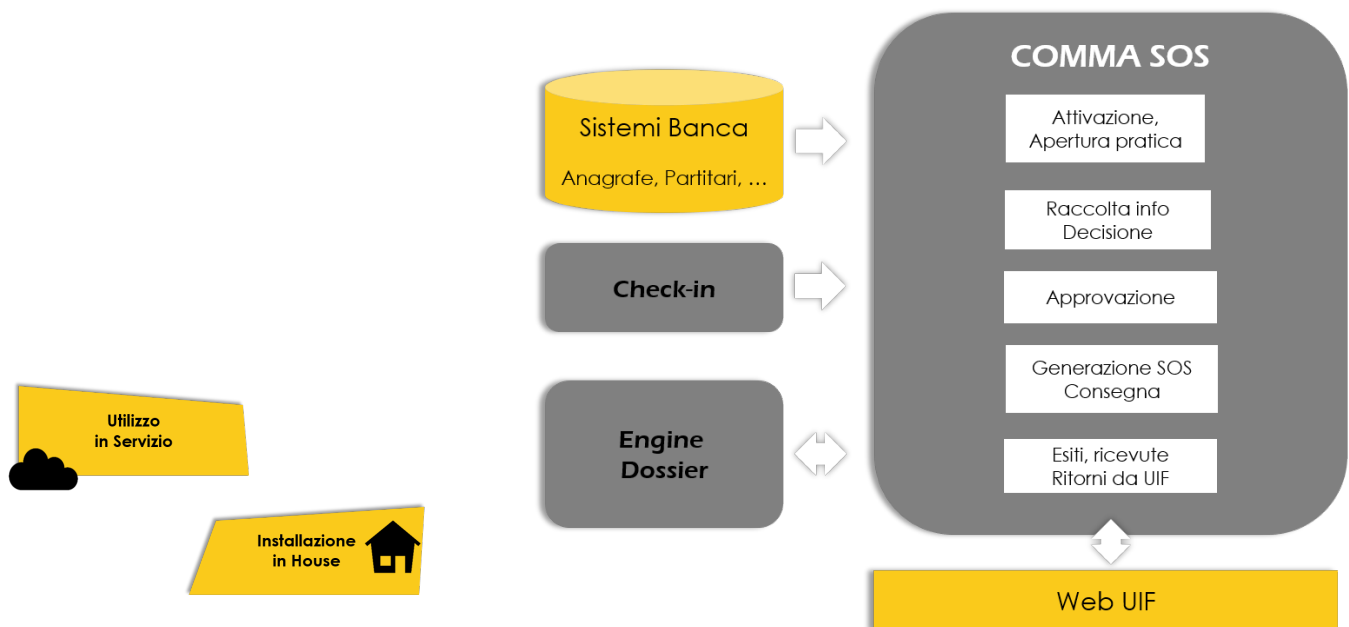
Sistemi Banca

Anagrafe, Partitari, ...

Check-in

Engine Dossier

COMMA SOS

Attivazione, Apertura pratica

Raccolta info Decisione

Approvazione

Generazione SOS Consegna

Esiti, ricevute Ritorni da UIF

Web UIF

Utilizzo in Servizio

Installazione in House